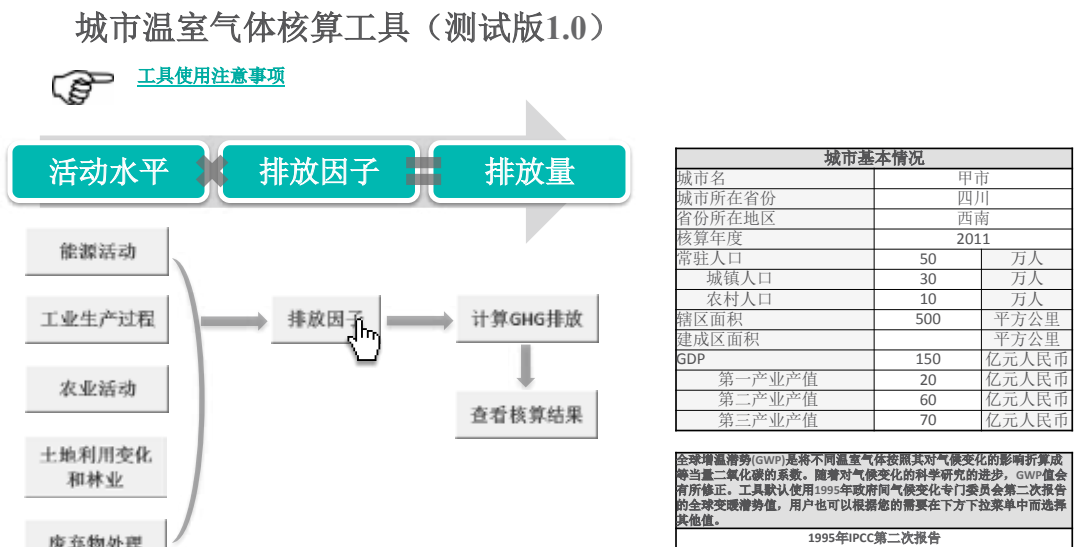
城市温室气体核算工具（测试版1.0）

工具使用注意事项

活动水平 排放因子 排放量

能源活动

工业生产过程

农业活动

土地利用变化和林业

废弃物处理

排放因子

计算GHG排放

查看核算结果

| 城市基本情况 | | |
|---|---|---|
| 城市名 | 甲市 | |
| 城市所在省份 | 四川 | |
| 省份所在地区 | 西南 | |
| 核算年度 | 2011 | |
| 常驻人口 | 50 | 万人 |
| 城镇人口 | 30 | 万人 |
| 农村人口 | 10 | 万人 |
| 辖区面积 | 500 | 平方公里 |
| 建成区面积 | | 平方公里 |
| GDP | 150 | 亿元人民币 |
| 第一产业产值 | 20 | 亿元人民币 |
| 第二产业产值 | 60 | 亿元人民币 |
| 第三产业产值 | 70 | 亿元人民币 |

全球增温潜势(GWP)是将不同温室气体按照其对气候变化的影响折算成等当量二氧化碳的系数。随着对气候变化的科学研究的进步，GWP值会有所修正。工具默认使用1995年政府间气候变化专门委员会第二次报告的全球变暖潜势值，用户也可以根据您的需要在下方下拉菜单中而选择其他值。

1995年IPCC第二次报告